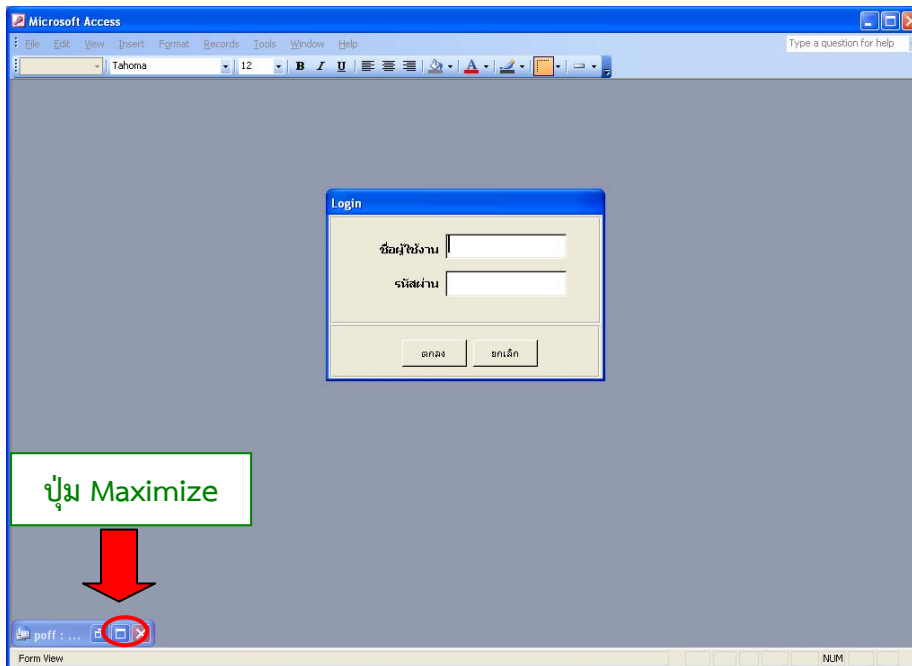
Microsoft Access

File Edit View Insert Format Records Tools Window Help

Type a question for help

Tahoma 12 B I U

Login

ชื่อผู้ใช้งาน

รหัสผ่าน

ตกลง ยกเลิก

ปุ่ม Maximize

poff : ...

Form View

NUM